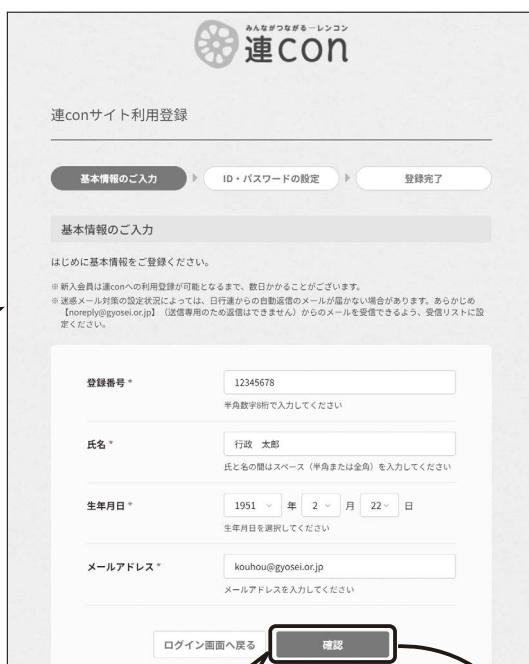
みんながつながる－レンコン
連con

連conサイト利用登録

基本情報のご入力
ID・パスワードの設定
登録完了

基本情報のご入力

はじめに基本情報をご登録ください。

※新入会員は連conへの利用登録が可能となるまで、数日かかることがございます。
※迷惑メール対策の設定状況によっては、日行連からの自動返信のメールが届かない場合があります。あらかじめ【noreply@gyosei.or.jp】（送信専用のため返信はできません）からのメールを受信できるよう、受信リストに設定ください。

登録番号 *
12345678
半角数字8桁で入力してください

氏名 *
行政　太郎
氏と名の間はスペース（半角または全角）を入力してください

生年月日 *
1951 年 2 月 22 日
生年月日を選択してください

メールアドレス *
kouhou@gyosei.or.jp
メールアドレスを入力してください

ログイン画面へ戻る
確認